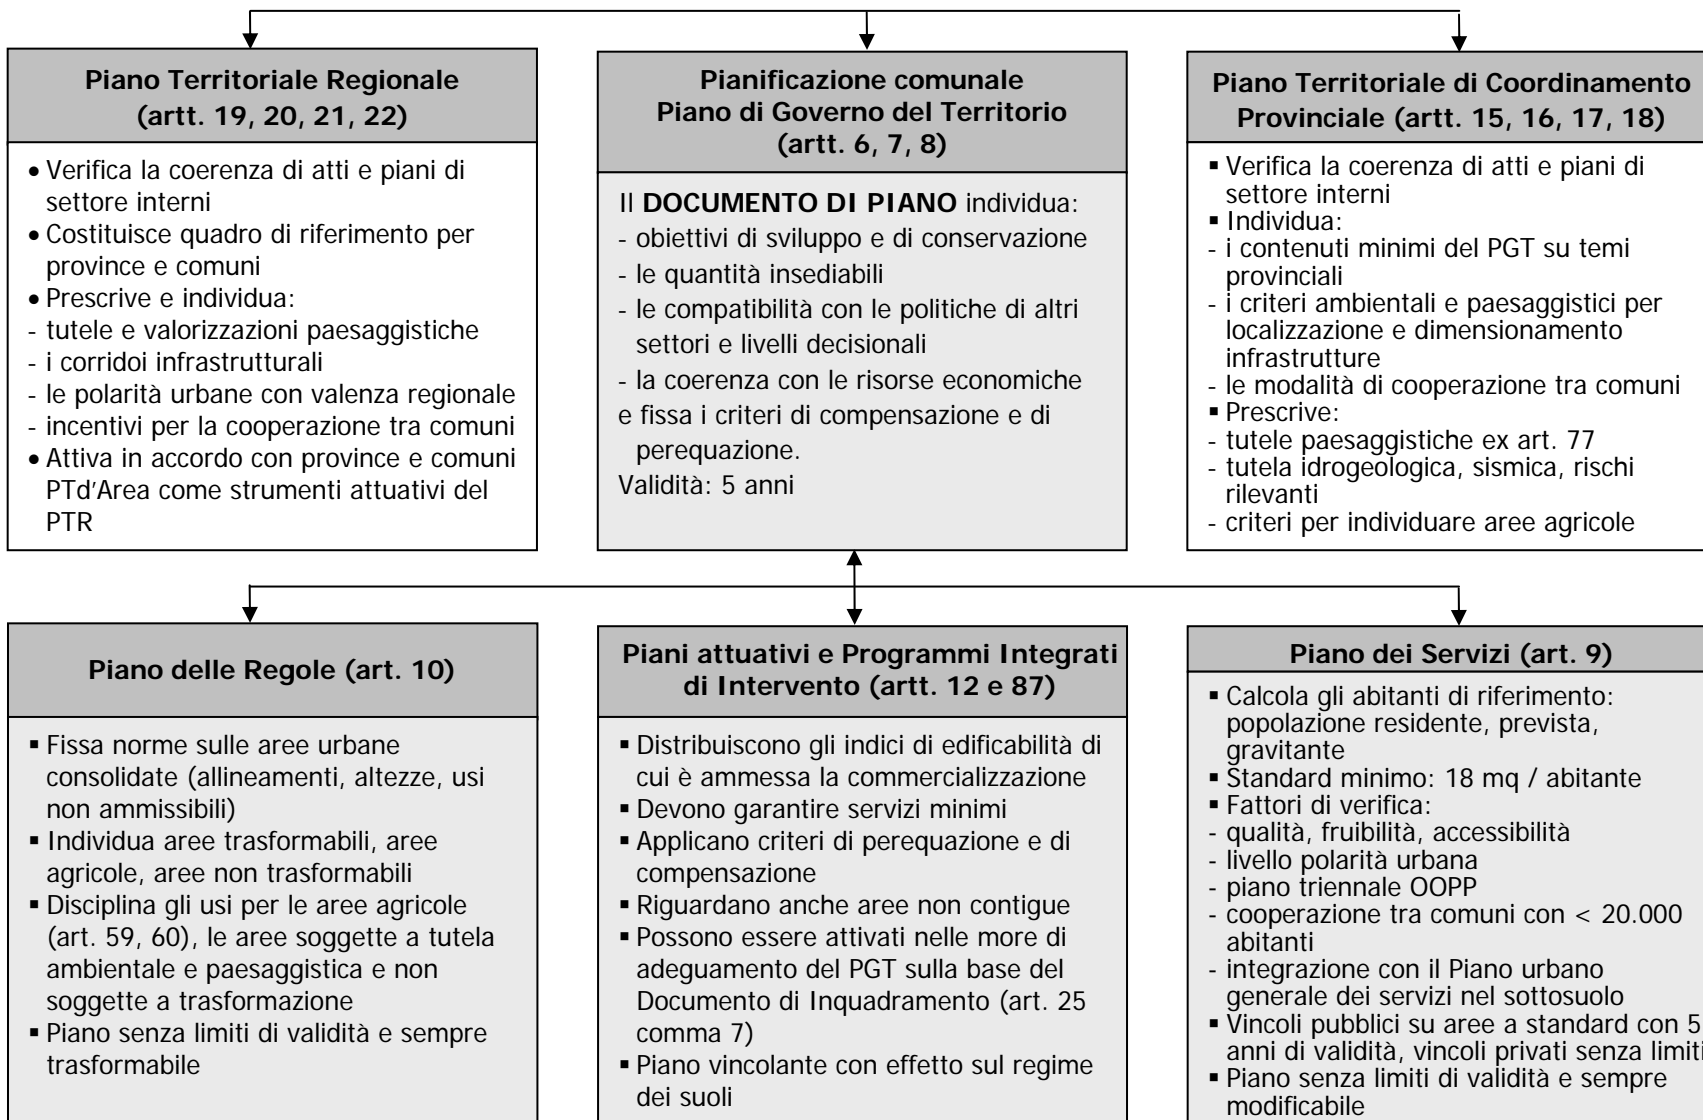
**Piano Territoriale Regionale (artt. 19, 20, 21, 22)**

- Verifica la coerenza di atti e piani di settore interni
- Costituisce quadro di riferimento per province e comuni
- Prescrive e individua:
- tutele e valorizzazioni paesaggistiche
- i corridoi infrastrutturali
- le polarità urbane con valenza regionale
- incentivi per la cooperazione tra comuni
- Attiva in accordo con province e comuni PTd'Area come strumenti attuativi del PTR

**Pianificazione comunale Piano di Governo del Territorio (artt. 6, 7, 8)**

Il **DOCUMENTO DI PIANO** individua:
- obiettivi di sviluppo e di conservazione
- le quantità insediabili
- le compatibilità con le politiche di altri settori e livelli decisionali
- la coerenza con le risorse economiche
e fissa i criteri di compensazione e di perequazione.
Validità: 5 anni

**Piano Territoriale di Coordinamento Provinciale (artt. 15, 16, 17, 18)**

- Verifica la coerenza di atti e piani di settore interni
- Individua:
- i contenuti minimi del PGT su temi provinciali
- i criteri ambientali e paesaggistici per localizzazione e dimensionamento infrastrutture
- le modalità di cooperazione tra comuni
- Prescrive:
- tutele paesaggistiche ex art. 77
- tutela idrogeologica, sismica, rischi rilevanti
- criteri per individuare aree agricole

**Piano delle Regole (art. 10)**

- Fissa norme sulle aree urbane consolidate (allineamenti, altezze, usi non ammissibili)
- Individua aree trasformabili, aree agricole, aree non trasformabili
- Disciplina gli usi per le aree agricole (art. 59, 60), le aree soggette a tutela ambientale e paesaggistica e non soggette a trasformazione
- Piano senza limiti di validità e sempre trasformabile

**Piani attuativi e Programmi Integrati di Intervento (artt. 12 e 87)**

- Distribuiscono gli indici di edificabilità di cui è ammessa la commercializzazione
- Devono garantire servizi minimi
- Applicano criteri di perequazione e di compensazione
- Riguardano anche aree non contigue
- Possono essere attivati nelle more di adeguamento del PGT sulla base del Documento di Inquadramento (art. 25 comma 7)
- Piano vincolante con effetto sul regime dei suoli

**Piano dei Servizi (art. 9)**

- Calcola gli abitanti di riferimento: popolazione residente, prevista, gravitante
- Standard minimo: 18 mq / abitante
- Fattori di verifica:
- qualità, fruibilità, accessibilità
- livello polarità urbana
- piano triennale OOPP
- cooperazione tra comuni con < 20.000 abitanti
- integrazione con il Piano urbano generale dei servizi nel sottosuolo
- Vincoli pubblici su aree a standard con 5 anni di validità, vincoli privati senza limiti
- Piano senza limiti di validità e sempre modificabile